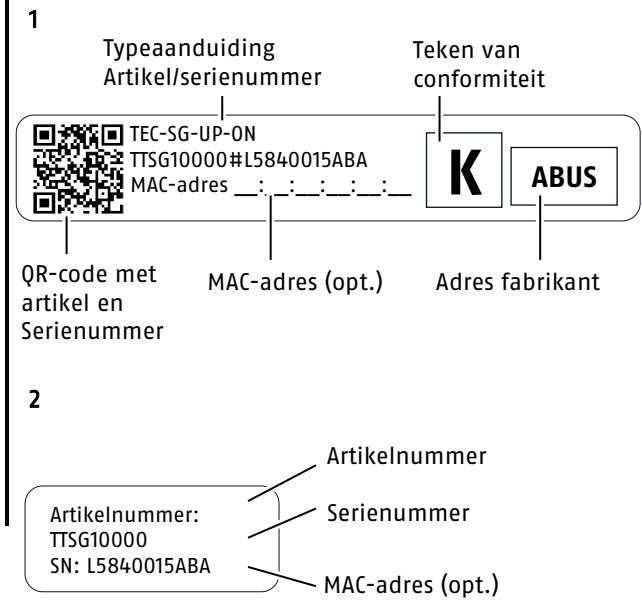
1

Typeaanduiding
Artikel/serienummer

Teken van
conformiteit

TEC-SG-UP-ON
TTSG10000#L5840015ABA
MAC-adres __:__:__:__:__:__

K

ABUS

QR-code met
artikel en
Serienummer

MAC-adres (opt.)

Adres fabrikant

2

Artikelnummer

Serienummer

MAC-adres (opt.)

Artikelnummer:
TTSG10000
SN: L5840015ABA